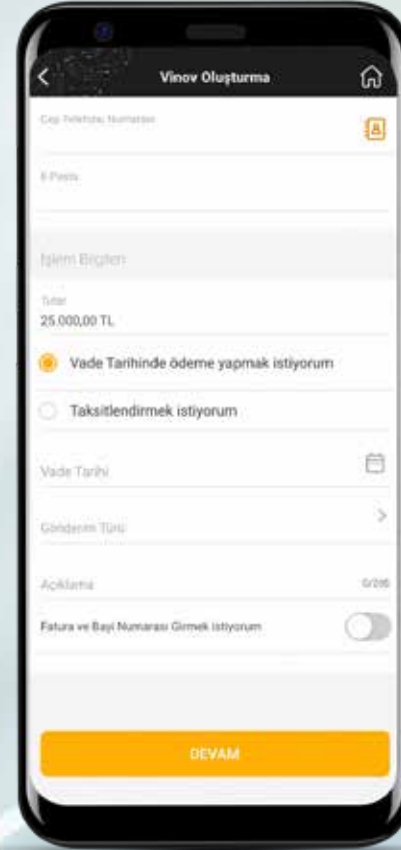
Vinov Oluşturma

Cep Telefonu Numarası

E-Posta

İşlem Bilgileri

Tutar
25.000,00 TL

Vade Tarihinde ödeme yapmak istiyorum

Taksitlendirmek istiyorum

Vade Tarihi

Gönderim Türü

Açıklama 0/200

Fatura ve Bayi Numarası Girmek istiyorum

DEVAM